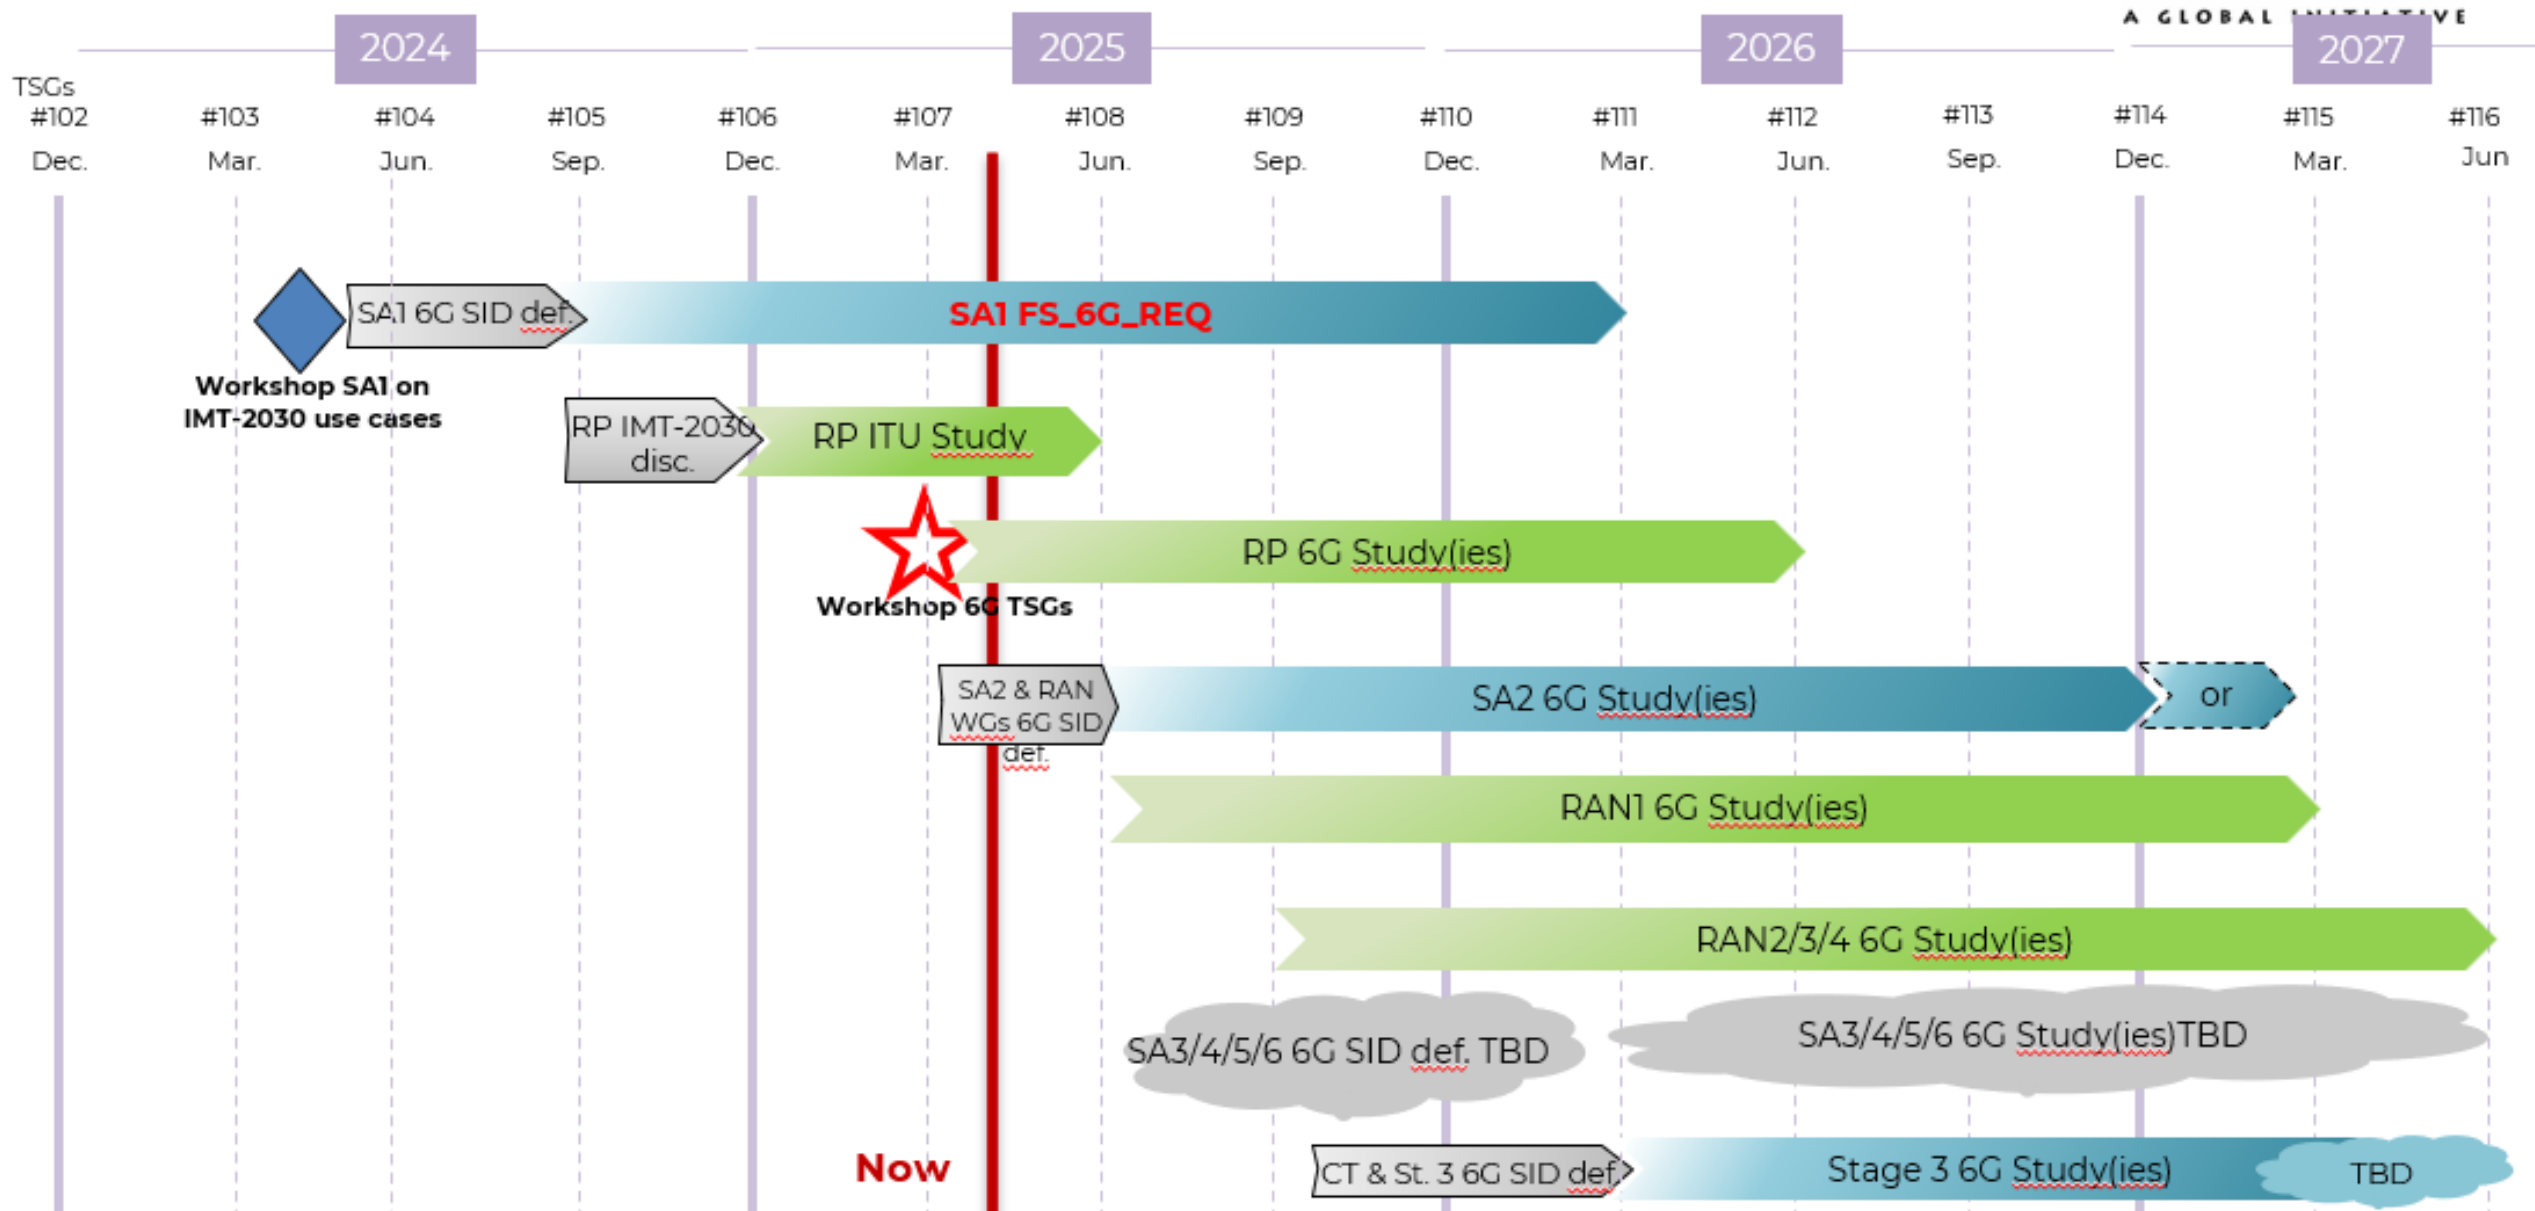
A GLOBAL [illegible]

2024 2025 2026 2027

TSGs

| #102 | #103 | #104 | #105 | #106 | #107 | #108 | #109 | #110 | #111 | #112 | #113 | #114 | #115 | #116 |
|---|---|---|---|---|---|---|---|---|---|---|---|---|---|---|
| Dec. | Mar. | Jun. | Sep. | Dec. | Mar. | Jun. | Sep. | Dec. | Mar. | Jun. | Sep. | Dec. | Mar. | Jun |

SA1 6G SID def.

SA1 FS_6G_REQ

Workshop SA1 on IMT-2030 use cases

RP IMT-2030 disc.

RP ITU Study

RP 6G Study(ies)

Workshop 6G TSGs

SA2 & RAN WGs 6G SID def.

SA2 6G Study(ies)

or

RAN1 6G Study(ies)

RAN2/3/4 6G Study(ies)

SA3/4/5/6 6G SID def. TBD

SA3/4/5/6 6G Study(ies)TBD

Now

CT & St. 3 6G SID def.

Stage 3 6G Study(ies)

TBD